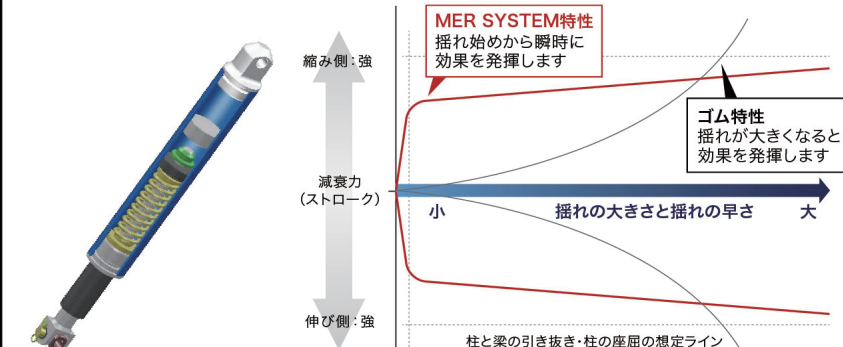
MER SYSTEM特性
揺れ始めから瞬時に
効果を発揮します

縮み側：強

ゴム特性
揺れが大きくなると
効果を発揮します

減衰力
（ストローク）

小
揺れの大きさと揺れの早さ
大

伸び側：強

柱と梁の引き抜き・柱の座屈の想定ライン